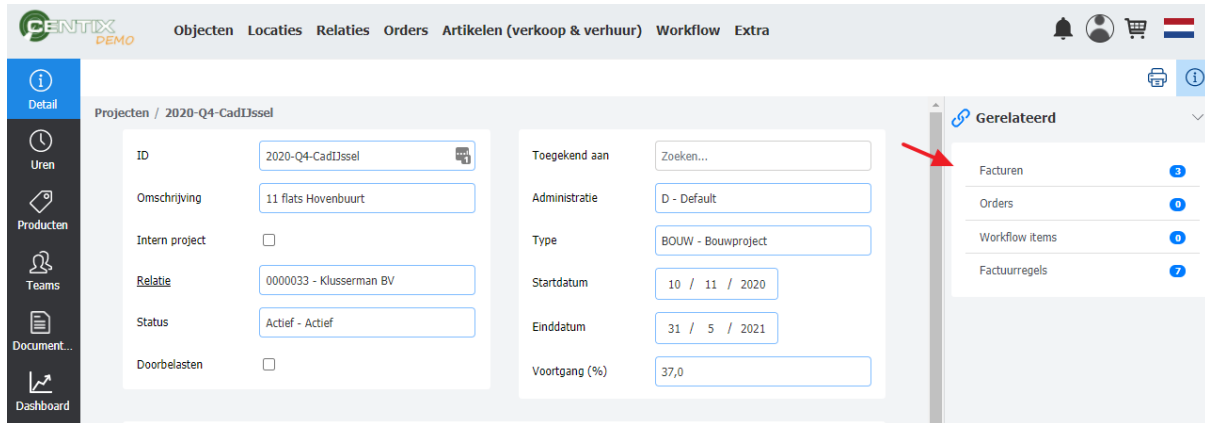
CENTIX DEMO

Objecten Locaties Relaties Orders Artikelen (verkoop & verhuur) Workflow Extra

Detail
Uren
Producten
Teams
Document...
Dashboard

Projecten / 2020-Q4-CadIJssel

ID 2020-Q4-CadIJssel
Omschrijving 11 flats Hovenbuurt
Intern project
Relatie 0000033 - Klusserman BV
Status Actief - Actief
Doorbelasten

Toegekend aan Zoeken...
Administratie D - Default
Type BOUW - Bouwproject
Startdatum 10 / 11 / 2020
Einddatum 31 / 5 / 2021
Voortgang (%) 37,0

Gerelateerd

Facturen 3
Orders 0
Workflow items 0
Factuurregels 7